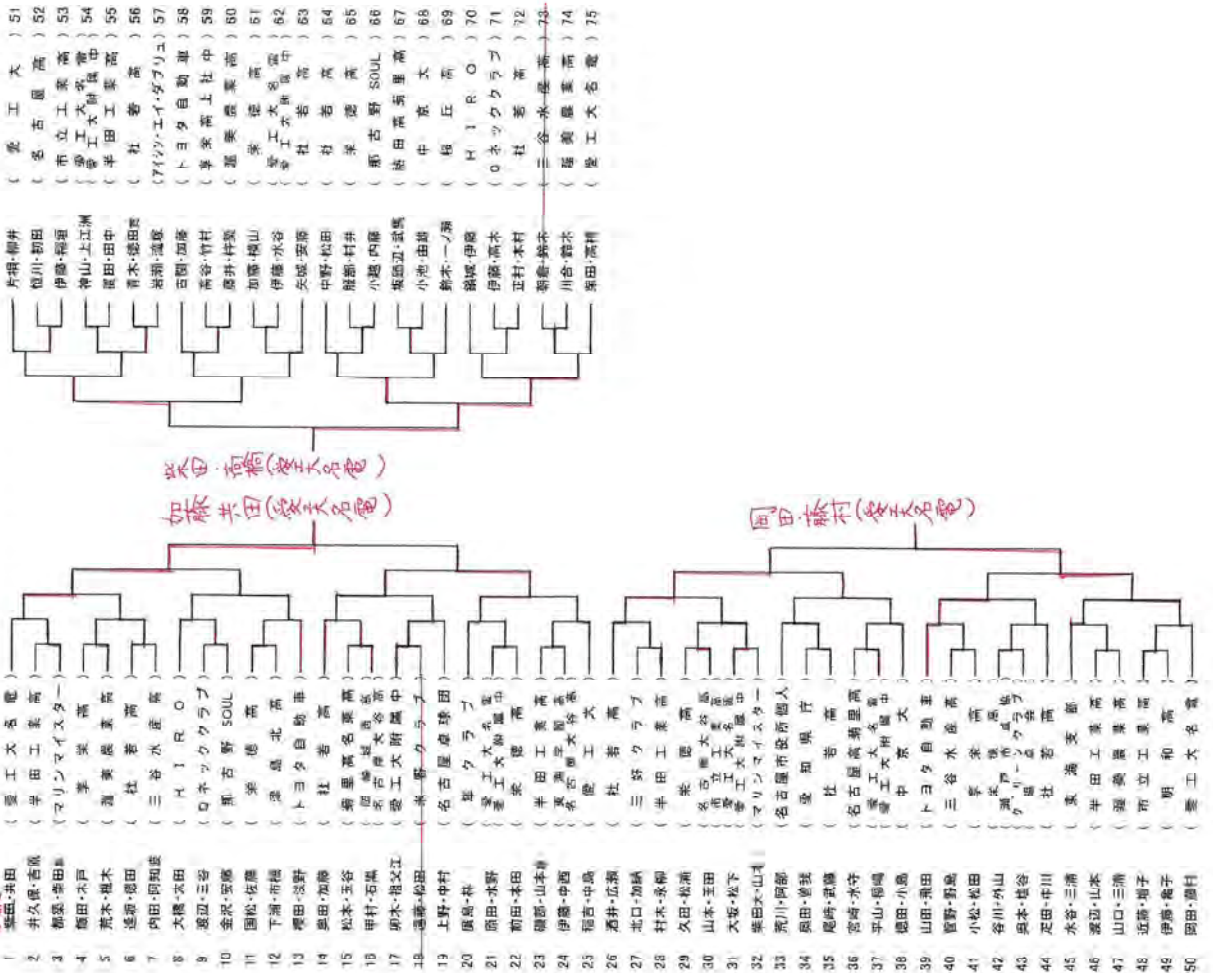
柴田・高橋（愛工大名電）
加藤・吉田（愛工大名電）
岡田・藤村（愛工大名電）

1 柴田・永田（愛工大名電）
2 井久保・吉居（半田工業高）
3 都築・柴田（マリンマイスター）
4 飯田・川戸（享栄高）
5 荒木・林木（渥美農業高）
6 遠藤・穂田（杜若高）
7 内田・阿知波（三谷水産高）
8 大橋・太田（HIRO）
9 渡辺・三谷（Oネックウクラブ）
10 金沢・安藤（瀬古野SOUL）
11 国松・佐藤（栄徳高）
12 下瀬・市橋（渥美北高）
13 増田・淡野（トヨタ自動車）
14 奥田・加藤（杜若高）
15 松本・玉谷（碧南高名電高）
16 甲村・石黒（名古屋経済大市邨高）
17 明木・稲文工（愛工大附属中）
18 遠藤・松田（ネットワークラブ）
19 上野・中村（名古屋卓球団）
20 廣島・林（卓球クラブ）
21 原田・本野（愛工大名電中）
22 前田・本田（栄徳高）
23 磯部・山本（半田工業高）
24 伊藤・中西（名古屋大谷高）
25 稲吉・中島（愛工大）
26 酒井・広瀬（杜若高）
27 北口・加藤（三好クラブ）
28 村木・永柳（半田工業高）
29 久田・松浦（光ヶ丘高）
30 山本・王田（名古屋大谷高）
31 大坂・松下（愛工大附属中）
32 柴田大・山本（マリンマイスター）
33 荒川・阿部（名古屋市役所個人）
34 岡田・渡辺（愛知県庁）
35 尾崎・武藤（杜若高）
36 宮崎・木寺（名古屋国際高）
37 平山・稲崎（愛工大附属中）
38 橋田・小島（中京大）
39 山田・和田（トヨタ自動車）
40 宮野・野島（三谷水産高）
41 小松・松田（享栄高）
42 谷川・外山（瀬戸ウイングクラブ）
43 貝本・植谷（杜若高）
44 足田・中川（東海支部）
45 水谷・三浦（半田工業高）
46 渡辺・山本（渥美農業高）
47 山口・三浦（市立工業高）
48 近藤・増子（明和高）
49 伊藤・瀧子（愛工大名電）
50 岡田・藤村

片桐・柳井（愛工大）51
畑川・朝田（名古屋高）52
伊藤・福増（市立工業高）53
神山・上江洲（愛工大附属中）54
原田・田中（半田工業高）55
青木・境田（杜若高）56
岩瀬・渡部（アイソン・エイ・ダブリュ）57
吉岡・加藤（トヨタ自動車）58
番谷・竹村（享栄高上社中）59
藤井・梓宮（渥美農業高）60
加藤・桜山（栄徳高）61
伊藤・水谷（愛工大名電中）62
矢城・安藤（杜若高）63
中野・松田（杜若高）64
飯野・村井（栄徳高）65
小越・内藤（瀬古野SOUL）66
坂部・武馬（桜田高菊里高）67
小池・田嶋（中京大）68
鈴木・一ノ瀬（桜丘高）69
磯城・伊藤（HIRO）70
伊藤・高木（Oネックウクラブ）71
正村・木村（杜若高）72
鈴倉・鈴木（三谷水産高）73
川合・鈴木（碧南農業高）74
柴田・高橋（愛工大名電）75